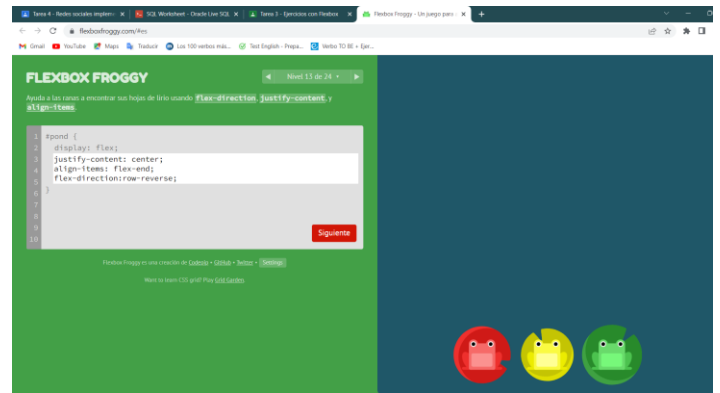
Tarea 4 - Redes sociales implem ×
SQL Worksheet - Oracle Live SQL ×
Tarea 3 - Ejercicios con Flexbox ×
Flexbox Froggy - Un juego para ×
+

flexboxfroggy.com/#es

Gmail YouTube Maps Traducir Los 100 verbos más... Test English - Prepa... Verbo TO BE + Ejer...

FLEXBOX FROGGY

◄ Nivel 15 de 24 ▾ ►

Ayuda a las ranas a encontrar sus hojas de lirio usando flex-direction, justify-content, y align-items

1 #pond {
2 display: flex;
3 justify-content: center;
4 align-items: flex-end;
5 flex-direction:row-reverse;
6 }
7
8
9
10

Siguiente

Flexbox Froggy es una creación de Codepip • GitHub • Twitter • Settings

Want to learn CSS grid? Play Grid Garden.